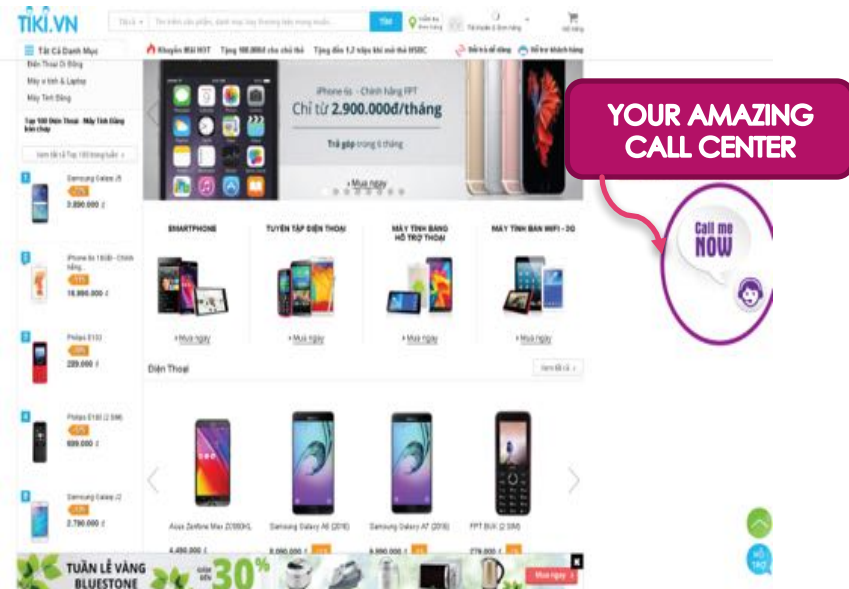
TIKI.VN

Tìm kiếm

Tất Cả Danh Mục

Khuyến Mãi HOT Tặng 100.000đ cho chủ thẻ Tặng đến 1,2 triệu khi mở thẻ HSBC

Điện Thoại Di Động
Máy vi tính & Laptop
Máy Tính Bảng

Top 100 Điện Thoại - Máy Tính Bảng bán chạy

Samsung Galaxy J5
3.890.000 đ

iPhone 6s 16GB - Chính hãng
16.990.000 đ

Philips E103
289.000 đ

Philips E180 (2 SIM)
699.000 đ

Samsung Galaxy J2
2.790.000 đ

iPhone 6s - Chính hãng FPT
Chỉ từ 2.900.000đ/tháng
Trả góp trong 6 tháng
» Mua ngay

YOUR AMAZING CALL CENTER

Call me NOW

SMARTPHONE
» Mua ngay

TUYỂN TẬP ĐIỆN THOẠI
» Mua ngay

MÁY TÍNH BẢNG HỖ TRỢ THOẠI
» Mua ngay

MÁY TÍNH BẢN WIFI - 3G
» Mua ngay

Điện Thoại

Asus Zenfone Max ZC550KL
4.490.000 đ

Samsung Galaxy A5 (2016)
8.090.000 đ

Samsung Galaxy A7 (2016)
9.990.000 đ

FPT BUK (2 SIM)
279.000 đ

TUẦN LỄ VÀNG BLUESTONE
GIẢM ĐẾN 30%
Mua ngay

HỖ TRỢ